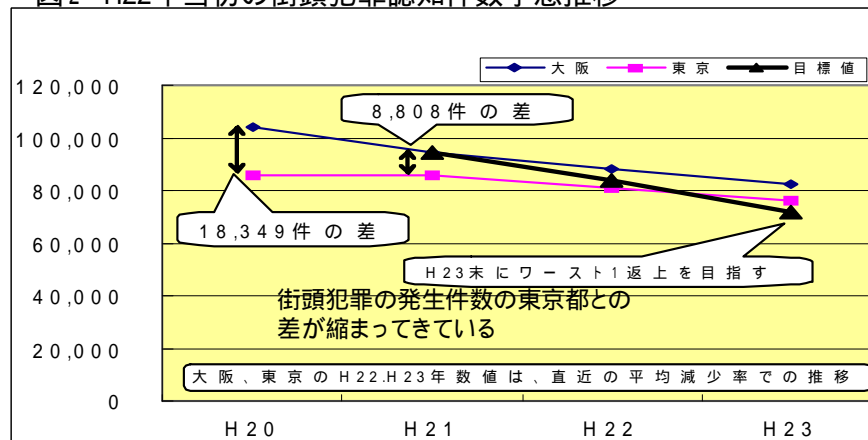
図2 H22年当初の街頭犯罪認知件数予想推移

大阪
東京
目標値

120,000
100,000
80,000
60,000
40,000
20,000
0

8,808件の差

18,349件の差

H23末にワースト1返上を目指す

街頭犯罪の発生件数の東京都との差が縮まってきている

大阪、東京のH22.H23年数値は、直近の平均減少率での推移

H20
H21
H22
H23